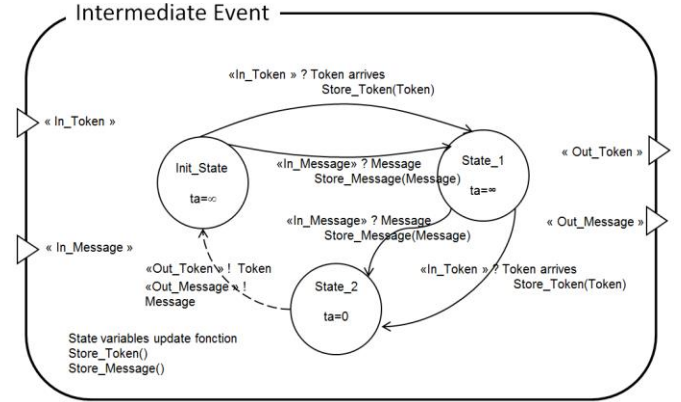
Intermediate Event

«In_Token » ? Token arrives
Store_Token(Token)

« In_Token »

«In_Message» ? Message
Store_Message(Message)

Init_State

ta=∞

State_1

ta=∞

« Out_Token »

« Out_Message »

«In_Message» ? Message
Store_Message(Message)

« In_Message »

«Out_Token» ! Token
«Out_Message» !
Message

State_2

ta=0

«In_Token » ? Token arrives
Store_Token(Token)

State variables update fonction
Store_Token()
Store_Message()